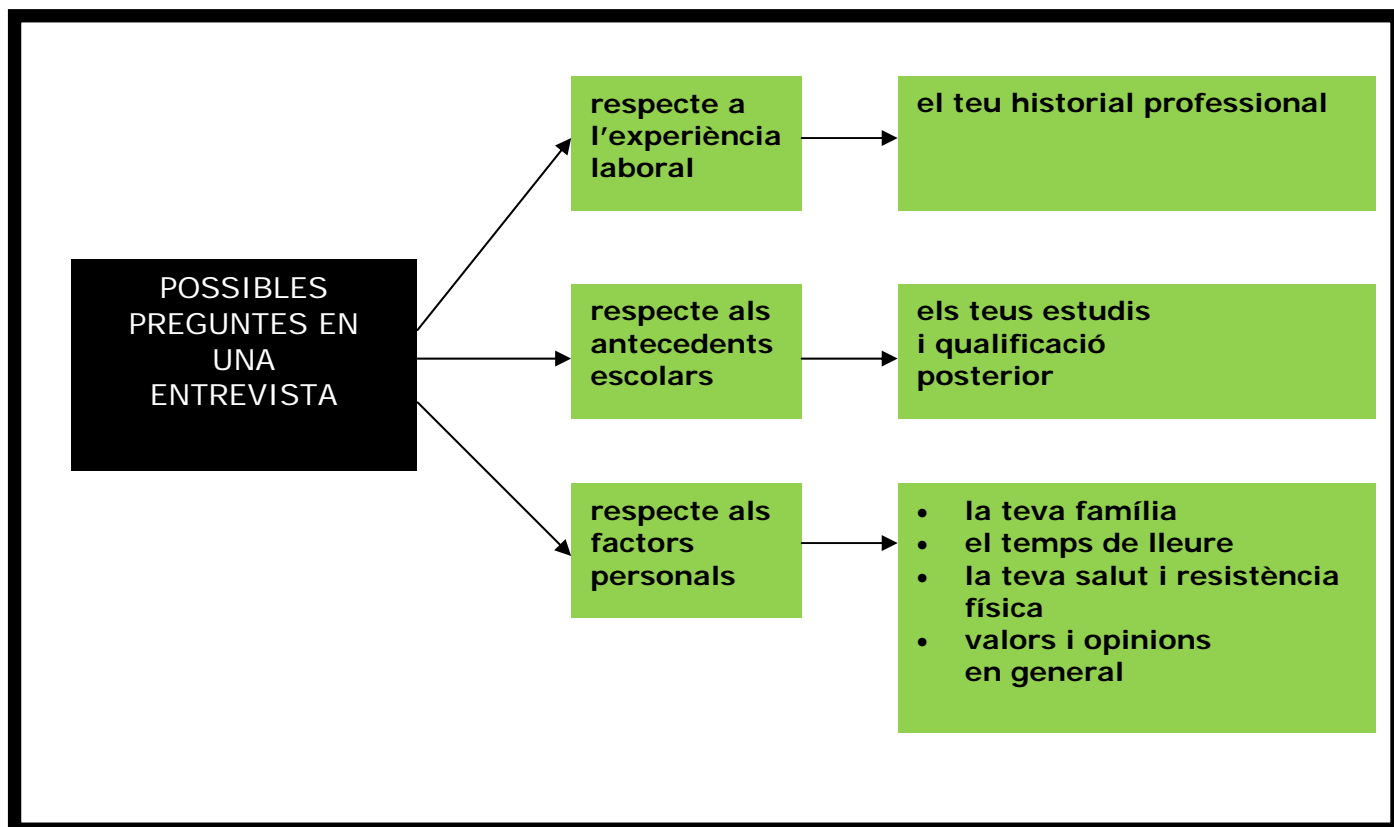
POSSIBLES PREGUNTES EN UNA ENTREVISTA

respecte a l'experiència laboral

el teu historial professional

respecte als antecedents escolars

els teus estudis i qualificació posterior

respecte als factors personals

- la teva família
- el temps de lleure
- la teva salut i resistència física
- valors i opinions en general